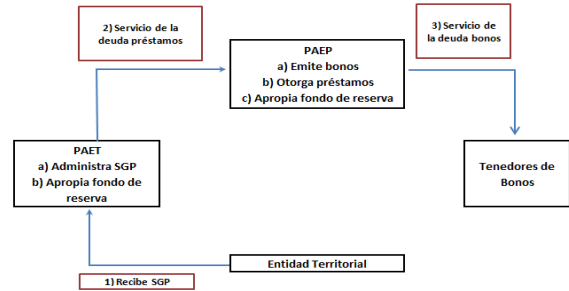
2) Servicio de la deuda préstamos

3) Servicio de la deuda bonos

PAEP
a) Emite bonos
b) Otorga préstamos
c) Apropia fondo de reserva

PAET
a) Administra SGP
b) Apropia fondo de reserva

Tenedores de Bonos

Entidad Territorial

1) Recibe SGP